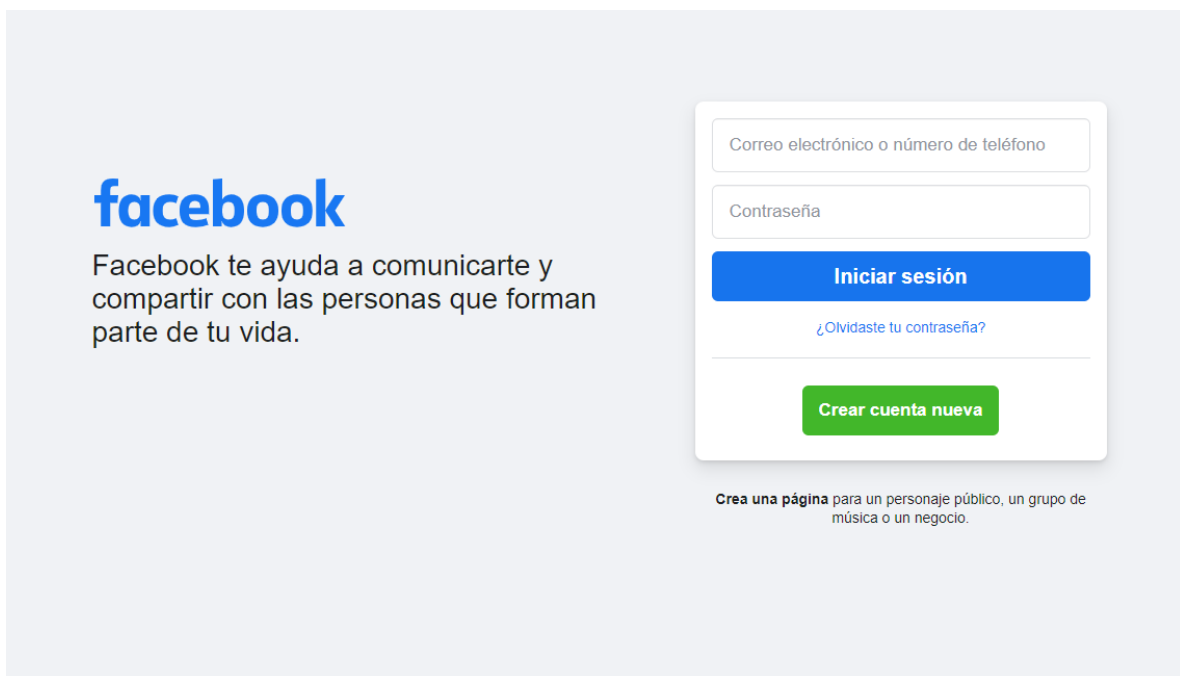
facebook

Facebook te ayuda a comunicarte y compartir con las personas que forman parte de tu vida.

Correo electrónico o número de teléfono

Contraseña

Iniciar sesión

¿Olvidaste tu contraseña?

Crear cuenta nueva

**Crea una página** para un personaje público, un grupo de música o un negocio.